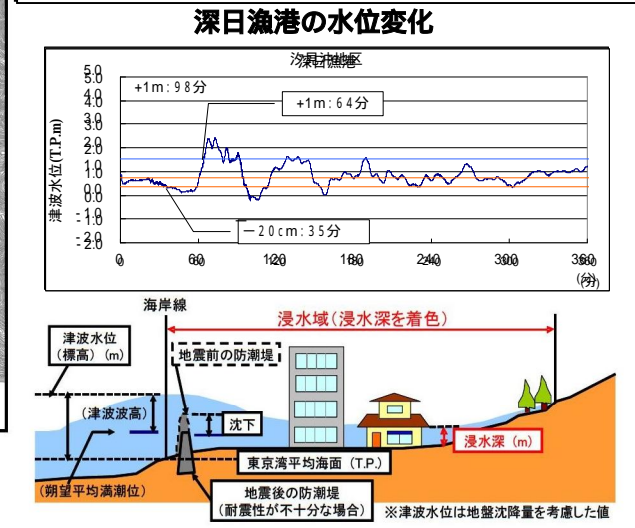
深日漁港の水位変化

深日漁港

+1m：98分

+1m：64分

−20cm：35分

津波水位(T.P.m)

5.0
4.0
3.0
2.0
1.0
0.0
-1.0
-2.0

0
60
120
180
240
300
360
(分)

海岸線

浸水域（浸水深を着色）

津波水位（標高）（m）

地震前の防潮堤

（津波波高）

沈下

浸水深（m）

東京湾平均海面（T.P.）

（朔望平均満潮位）

地震後の防潮堤（耐震性が不十分な場合）

※津波水位は地盤沈降量を考慮した値